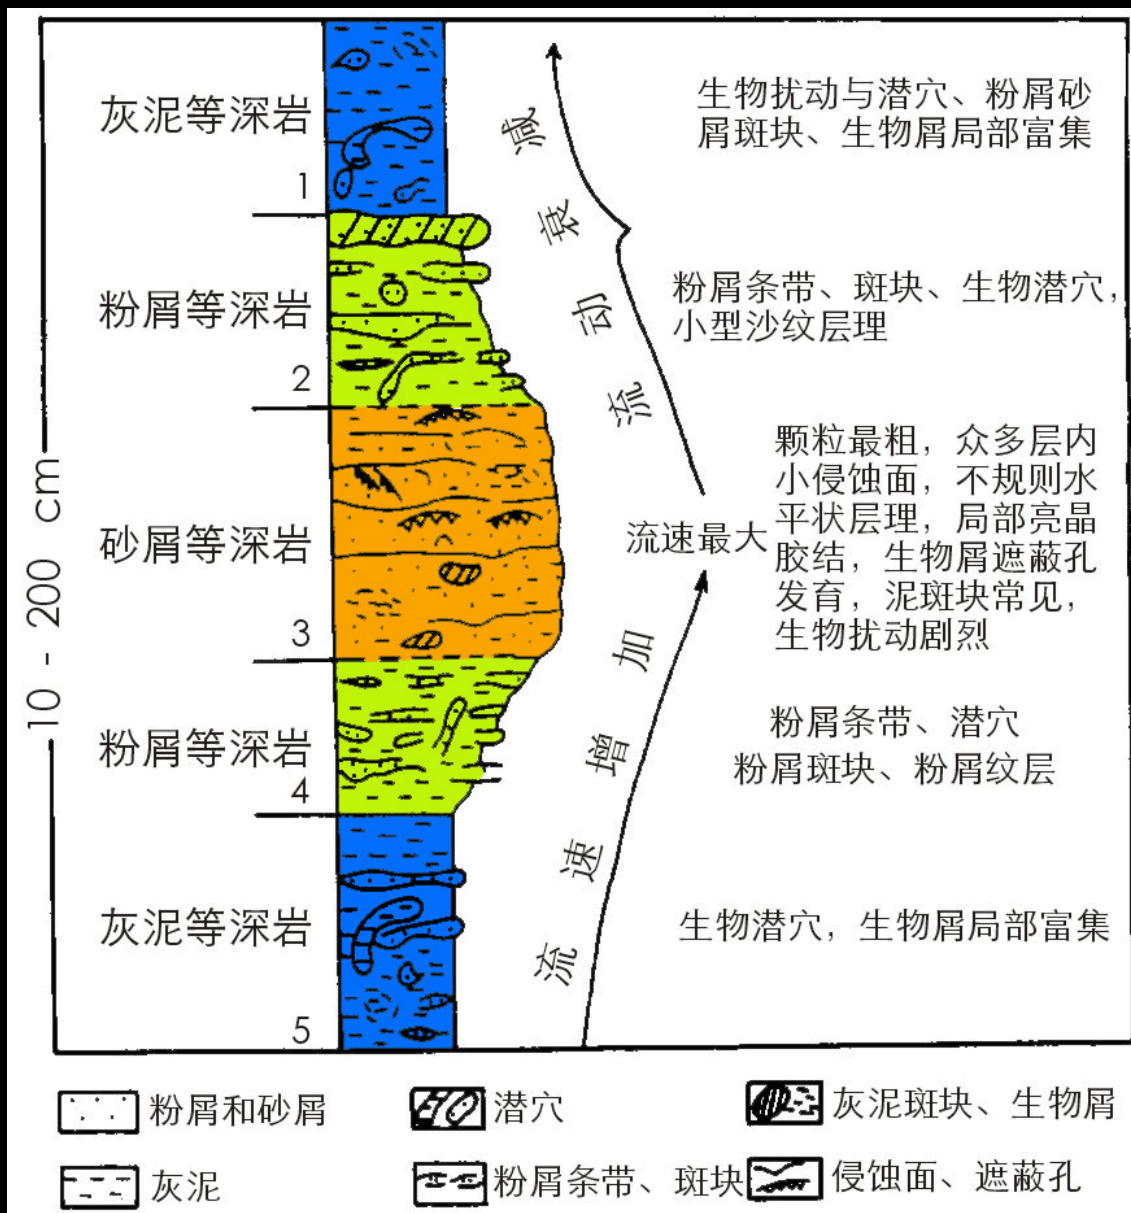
10 - 200 cm

灰泥等深岩

1

粉屑等深岩

2

砂屑等深岩

3

粉屑等深岩

4

灰泥等深岩

5

减衰动流

流速最大

流速增加

生物扰动与潜穴、粉屑砂屑斑块、生物屑局部富集

粉屑条带、斑块、生物潜穴，小型沙纹层理

颗粒最粗，众多层内小侵蚀面，不规则水平状层理，局部亮晶胶结，生物屑遮蔽孔发育，泥斑块常见，生物扰动剧烈

粉屑条带、潜穴
粉屑斑块、粉屑纹层

生物潜穴，生物屑局部富集

粉屑和砂屑

潜穴

灰泥斑块、生物屑

灰泥

粉屑条带、斑块

侵蚀面、遮蔽孔